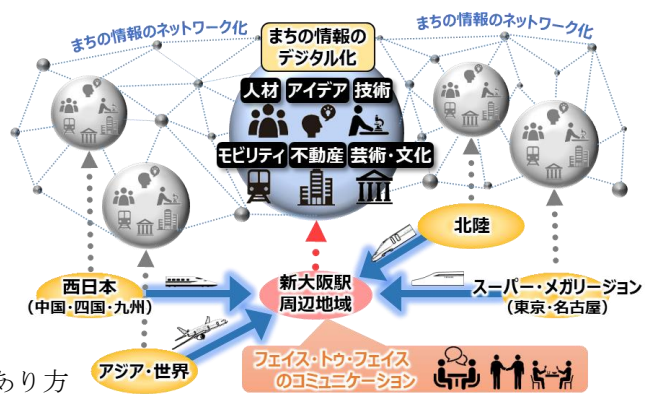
まちの情報のネットワーク化

まちの情報のデジタル化

まちの情報のネットワーク化

人材
アイデア
技術
モビリティ
不動産
芸術・文化

北陸

西日本
(中国・四国・九州)

新大阪駅
周辺地域

スーパー・メガリージョン
(東京・名古屋)

アジア・世界

フェイス・トゥ・フェイスのコミュニケーション

あり方